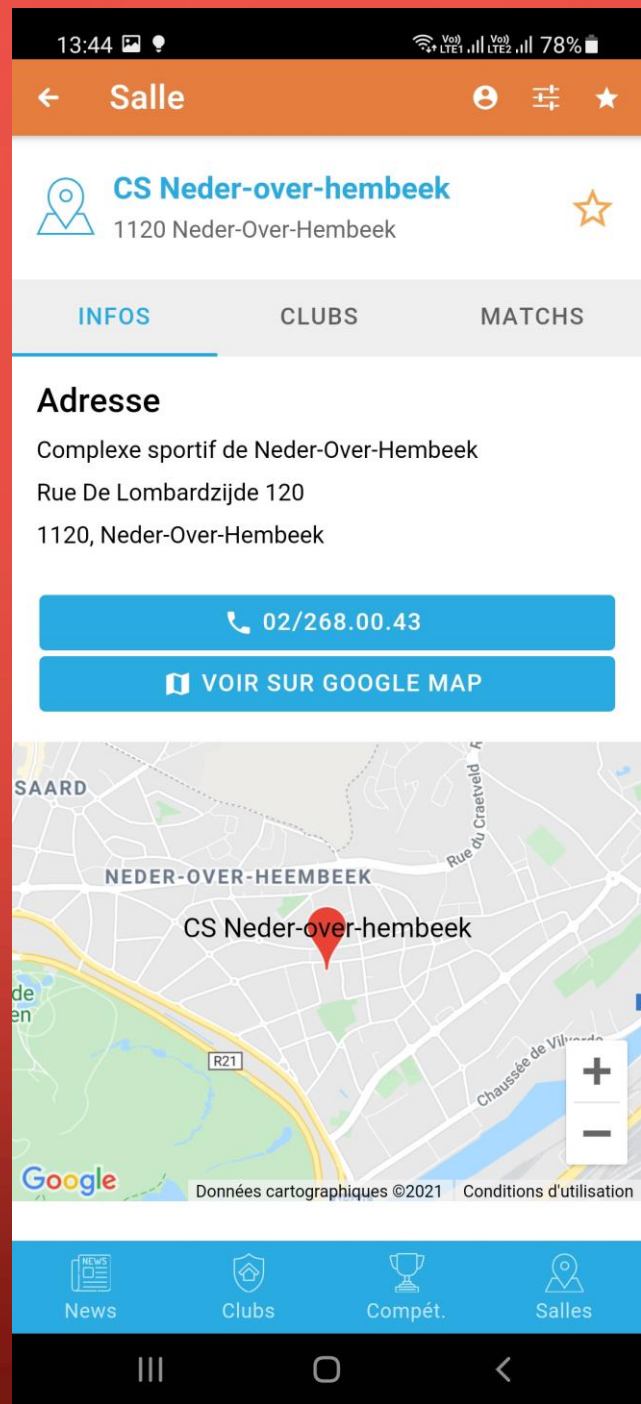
13:44 Vo) LTE1 Vo) LTE2 78%

Salle

CS Neder-over-hembeek
1120 Neder-Over-Hembeek

INFOS CLUBS MATCHS

Adresse
Complexe sportif de Neder-Over-Hembeek
Rue De Lombardzijde 120
1120, Neder-Over-Hembeek

02/268.00.43

VOIR SUR GOOGLE MAP

SAARD
Rue du Craetveld
NEDER-OVER-HEEMBEEK
CS Neder-over-hembeek
de
en
R21
Chaussée de Vilvorde
+
−
Google
Données cartographiques ©2021 Conditions d'utilisation

NEWS
News Clubs Compét. Salles